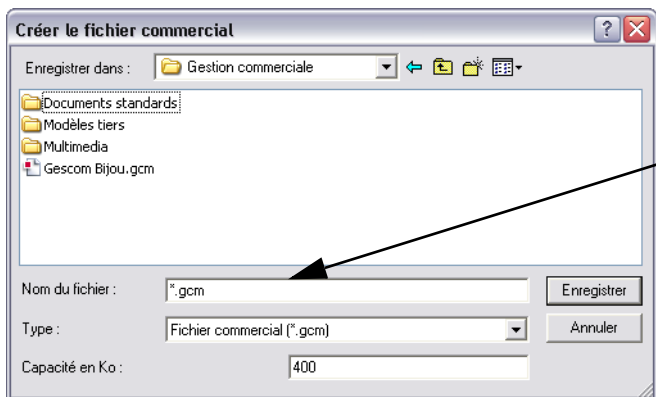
Créer le fichier commercial

Enregistrer dans : Gestion commerciale

Documents standards
Modèles tiers
Multimedia
Gescom Bijou.gcm

Nom du fichier : *.gcm
Enregistrer

Type : Fichier commercial (*.gcm)
Annuler

Capacité en Ko : 400